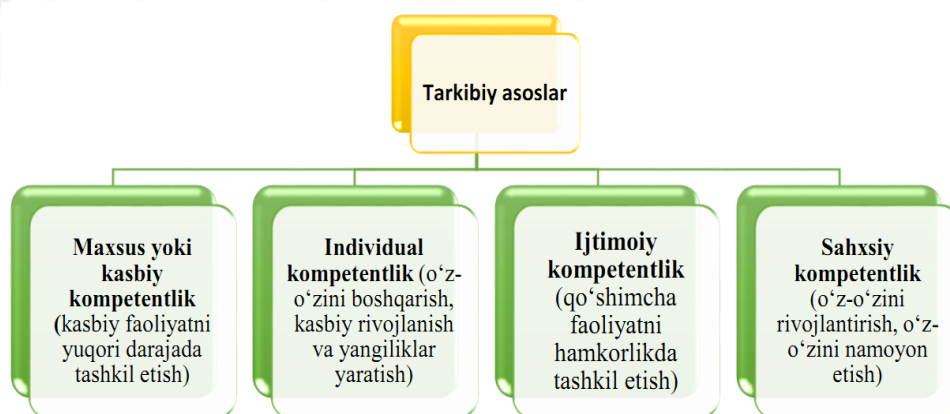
Tarkibiy asoslar

Maxsus yoki kasbiy kompetentlik (kasbiy faoliyatni yuqori darajada tashkil etish)

Individual kompetentlik (o‘z-o‘zini boshqarish, kasbiy rivojlanish va yangiliklar yaratish)

Ijtimoiy kompetentlik (qo‘shimcha faoliyatni hamkorlikda tashkil etish)

Sahxsiy kompetentlik (o‘z-o‘zini rivojlantirish, o‘z-o‘zini namoyon etish)